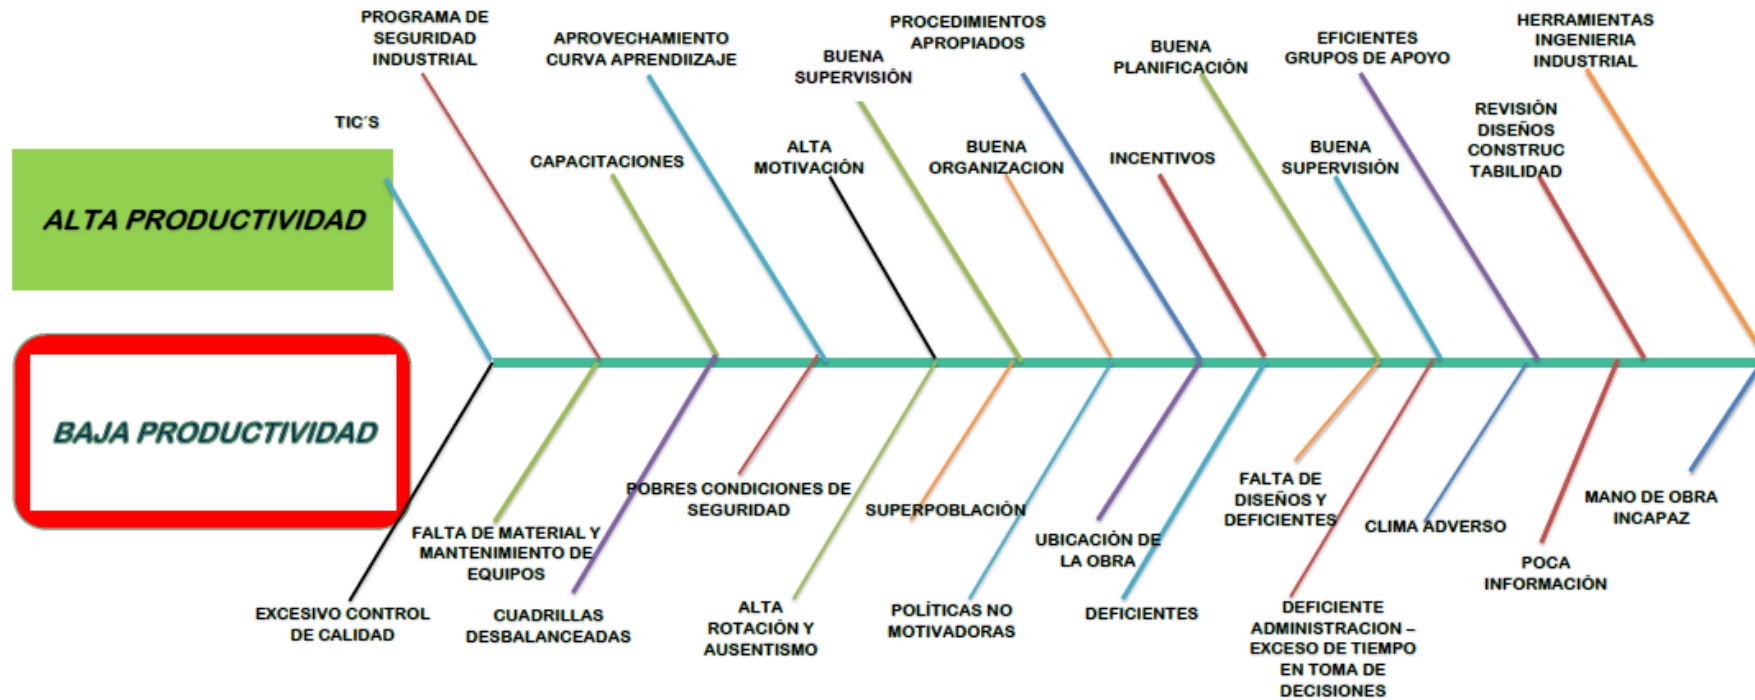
PROGRAMA DE SEGURIDAD INDUSTRIAL

APROVECHAMIENTO CURVA APRENDIIZAJE

BUENA SUPERVISIÓN

PROCEDIMIENTOS APROPIADOS

BUENA PLANIFICACIÓN

EFICIENTES GRUPOS DE APOYO

HERRAMIENTAS INGENIERIA INDUSTRIAL

TIC´S

CAPACITACIONES

ALTA MOTIVACIÓN

BUENA ORGANIZACION

INCENTIVOS

BUENA SUPERVISIÓN

REVISIÓN DISEÑOS CONSTRUC TABILIDAD

ALTA PRODUCTIVIDAD

BAJA PRODUCTIVIDAD

POBRES CONDICIONES DE SEGURIDAD

SUPERPOBLACIÓN

UBICACIÓN DE LA OBRA

FALTA DE DISEÑOS Y DEFICIENTES

CLIMA ADVERSO

MANO DE OBRA INCAPAZ

FALTA DE MATERIAL Y MANTENIMIENTO DE EQUIPOS

POCA INFORMACIÓN

EXCESIVO CONTROL DE CALIDAD

CUADRILLAS DESBALANCEADAS

ALTA ROTACIÓN Y AUSENTISMO

POLÍTICAS NO MOTIVADORAS

DEFICIENTES

DEFICIENTE ADMINISTRACION – EXCESO DE TIEMPO EN TOMA DE DECISIONES